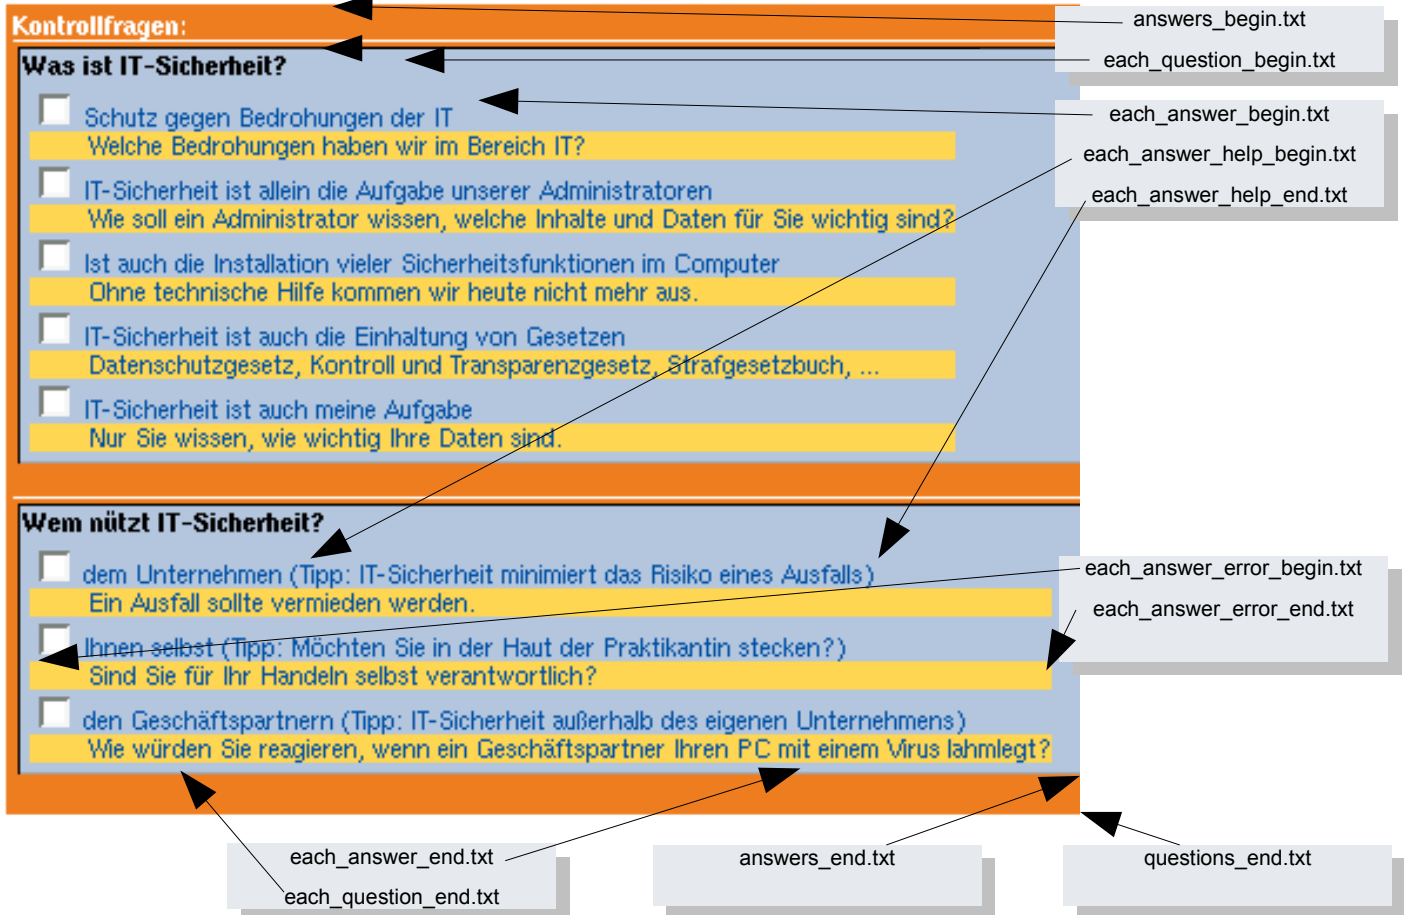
Kontrollfragen:

Was ist IT-Sicherheit?

Schutz gegen Bedrohungen der IT
Welche Bedrohungen haben wir im Bereich IT?

IT-Sicherheit ist allein die Aufgabe unserer Administratoren
Wie soll ein Administrator wissen, welche Inhalte und Daten für Sie wichtig sind?

Ist auch die Installation vieler Sicherheitsfunktionen im Computer
Ohne technische Hilfe kommen wir heute nicht mehr aus.

IT-Sicherheit ist auch die Einhaltung von Gesetzen
Datenschutzgesetz, Kontroll und Transparenzgesetz, Strafgesetzbuch, ...

IT-Sicherheit ist auch meine Aufgabe
Nur Sie wissen, wie wichtig Ihre Daten sind.

Wem nützt IT-Sicherheit?

dem Unternehmen (Tipp: IT-Sicherheit minimiert das Risiko eines Ausfalls)
Ein Ausfall sollte vermieden werden.

Ihnen selbst (Tipp: Möchten Sie in der Haut der Praktikantin stecken?)
Sind Sie für Ihr Handeln selbst verantwortlich?

den Geschäftspartnern (Tipp: IT-Sicherheit außerhalb des eigenen Unternehmens)
Wie würden Sie reagieren, wenn ein Geschäftspartner Ihren PC mit einem Virus lahmlegt?

answers_begin.txt
each_question_begin.txt
each_answer_begin.txt
each_answer_help_begin.txt
each_answer_help_end.txt
each_answer_error_begin.txt
each_answer_error_end.txt
each_answer_end.txt
each_question_end.txt
answers_end.txt
questions_end.txt